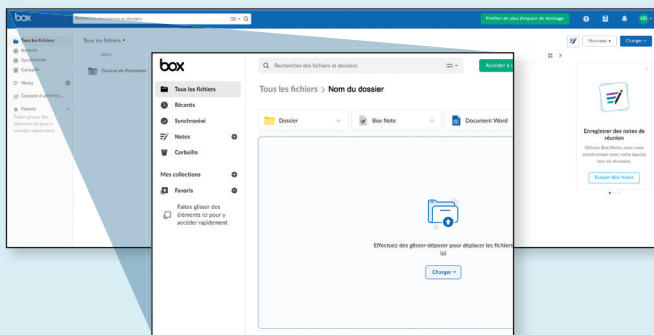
box

Rechercher des fichiers et dossiers

Profiter de plus d'espace de stockage

CD

Tous les fichiers

Récents

Synchronisé

Corbeille

Notes

Console d'administr...

Favoris

Faites glisser des éléments ici pour y accéder rapidement

Tous les fichiers

Nom

Centre de Paiements

Récentes

Charger

Enregistrer des notes de réunion

Utilisez Box Notes pour vous synchroniser avec votre équipe lors de réunions.

Essayer Box Notes

box

Rechercher des fichiers et dossiers

Accéder à

Tous les fichiers

Récents

Synchronisé

Notes

Corbeille

Mes collections

Favoris

Faites glisser des éléments ici pour y accéder rapidement

Tous les fichiers > Nom du dossier

Dossier

Box Note

Document Word

Effectuez des glisser-déposer pour déplacer les fichiers ici

Charger